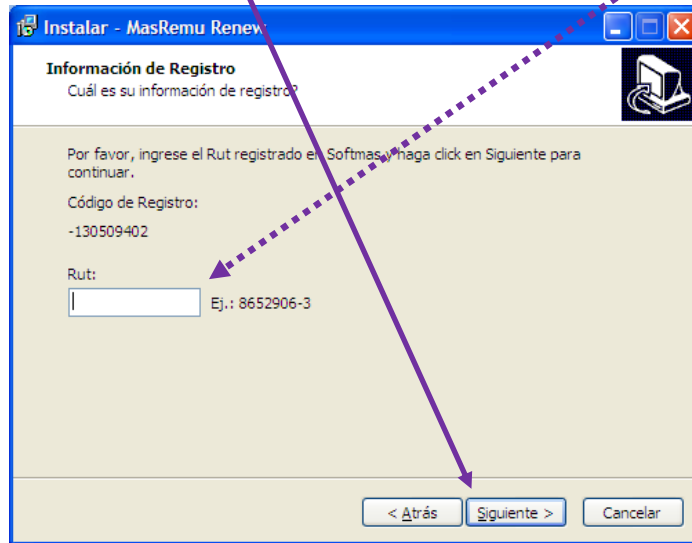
Instalar - MasRemu Renew

Información de Registro

Cuál es su información de registro?

Por favor, ingrese el Rut registrado en Softmas y haga click en Siguiente para continuar.

Código de Registro:

-130509402

Rut:

Ej.: 8652906-3

< Atrás

Siguiente >

Cancelar